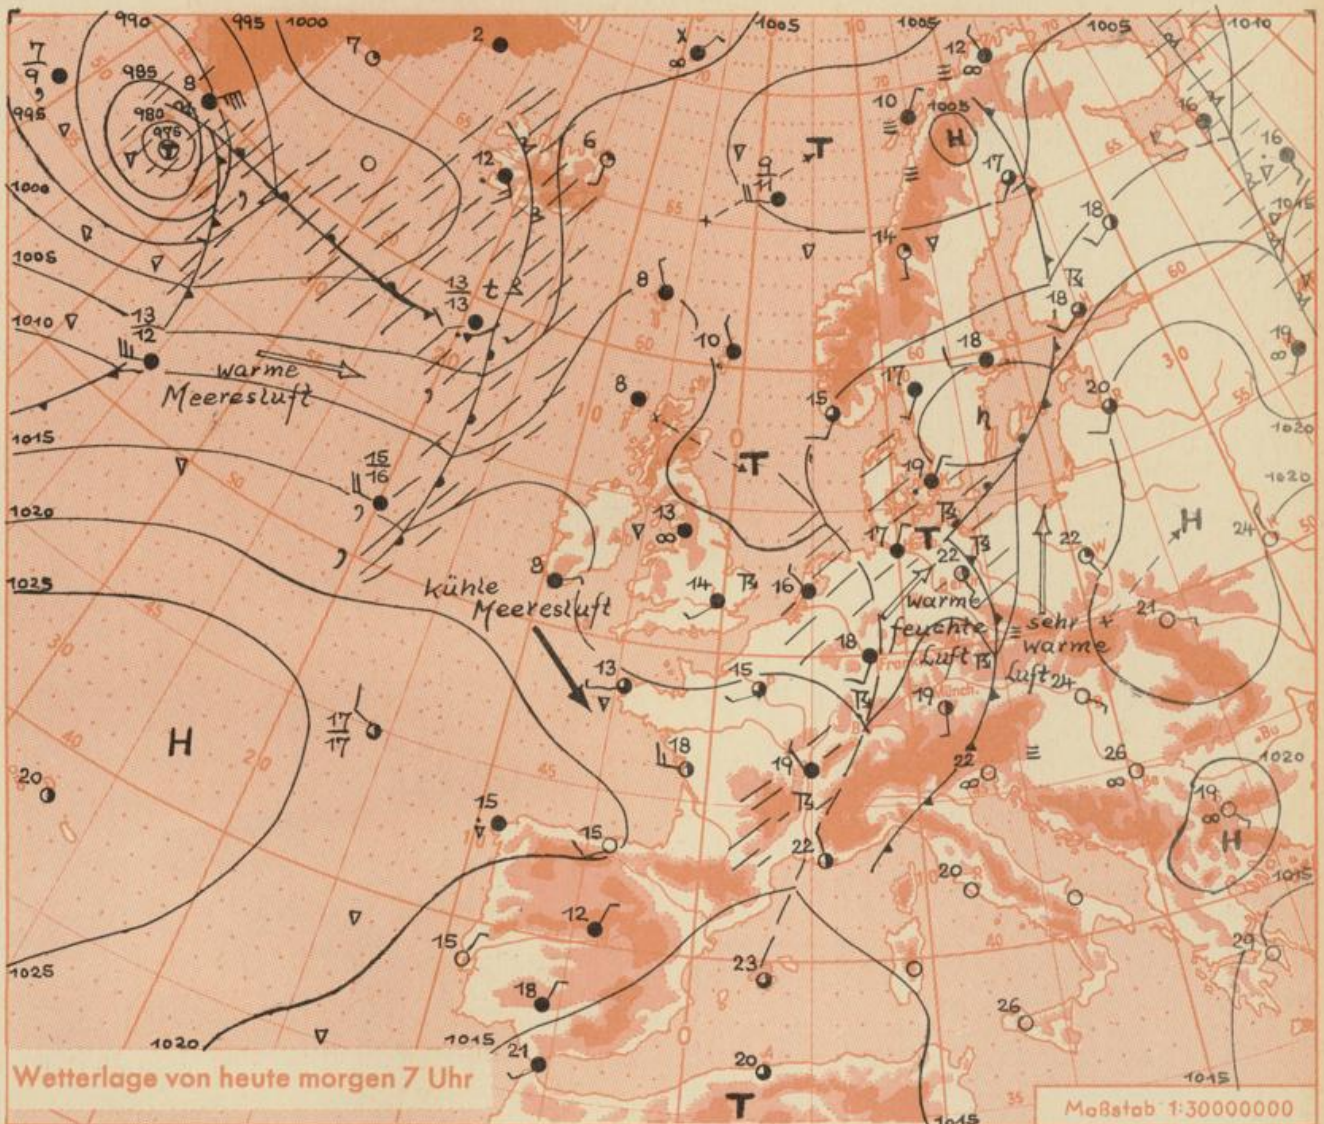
990 995 1000 2 7 X 1005 1005 1005 1010
$\frac{7}{9}$ 985 8 12 16
995 980 975 6 10 1005 H 16
1000 12 $\frac{9}{11}$ T 17
1005 14 18
$\frac{13}{13}$ t 8
1010 $\frac{13}{12}$ 10 18
warme Meeresluft 8 15 18 20 19
1015 $\frac{15}{16}$ T 19
1020 13 T 17 22 22 H 24
8 14 16
1025 kühle Meeresluft warme feuchte Luft sehr warme Luft 21
13 15 18 19 24
H $\frac{17}{17}$
20 18 19 22 26
15 15 22 19 H
20 1015
12
15 23 29
1025 18 26
1020 1015 21
Wetterlage von heute morgen 7 Uhr 20 T 1015 1015
Maßstab 1:30000000